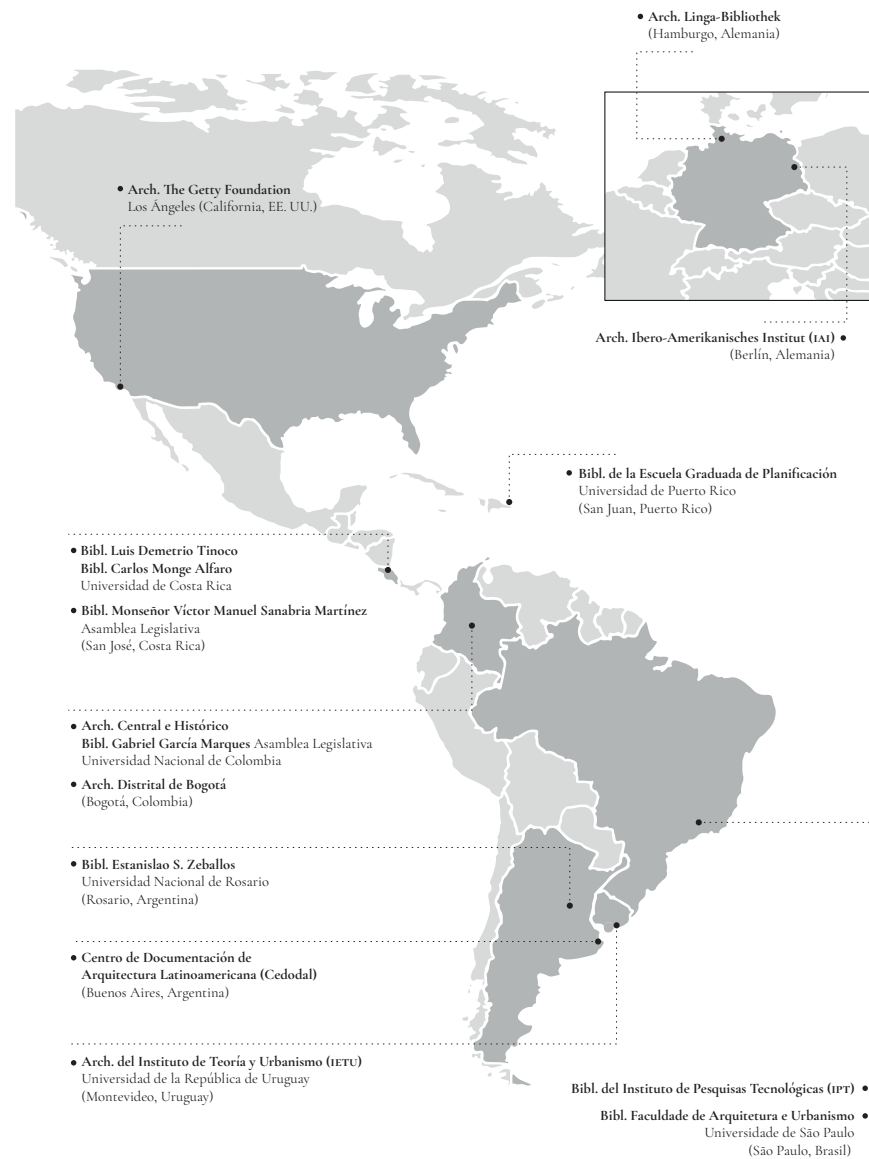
• Arch. Linga-Bibliothek
(Hamburgo, Alemania)

• Arch. The Getty Foundation
Los Ángeles (California, EE. UU.)

Arch. Ibero-Amerikanisches Institut (IAI) •
(Berlín, Alemania)

• Bibl. de la Escuela Graduada de Planificación
Universidad de Puerto Rico
(San Juan, Puerto Rico)

• Bibl. Luis Demetrio Tinoco
Bibl. Carlos Monge Alfaro
Universidad de Costa Rica

• Bibl. Monseñor Víctor Manuel Sanabria Martínez
Asamblea Legislativa
(San José, Costa Rica)

• Arch. Central e Histórico
Bibl. Gabriel García Marques Asamblea Legislativa
Universidad Nacional de Colombia

• Arch. Distrital de Bogotá
(Bogotá, Colombia)

• Bibl. Estanislao S. Zeballos
Universidad Nacional de Rosario
(Rosario, Argentina)

• Centro de Documentación de Arquitectura Latinoamericana (Cedodal)
(Buenos Aires, Argentina)

• Arch. del Instituto de Teoría y Urbanismo (IETU)
Universidad de la República de Uruguay
(Montevideo, Uruguay)

Bibl. del Instituto de Pesquisas Tecnológicas (IPT) •

Bibl. Faculdade de Arquitetura e Urbanismo •
Universidade de São Paulo
(São Paulo, Brasil)